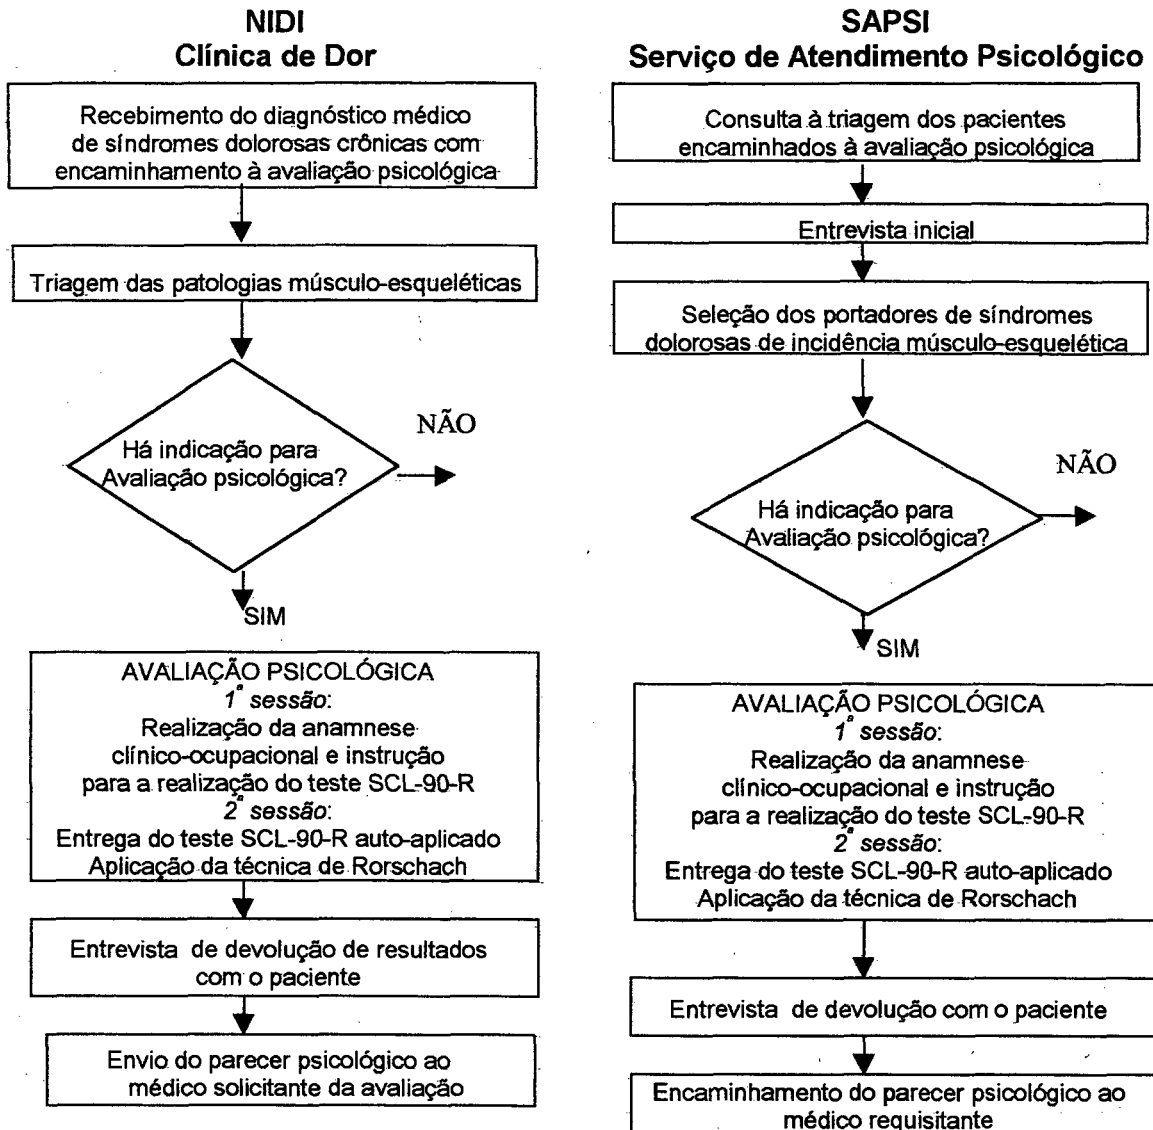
NIDI
Clínica de Dor

Recebimento do diagnóstico médico de síndromes dolorosas crônicas com encaminhamento à avaliação psicológica

Triagem das patologias músculo-esqueléticas

Há indicação para Avaliação psicológica?

NÃO

SIM

AVALIAÇÃO PSICOLÓGICA
$1^a$ sessão:
Realização da anamnese clínico-ocupacional e instrução para a realização do teste SCL-90-R
$2^a$ sessão:
Entrega do teste SCL-90-R auto-aplicado
Aplicação da técnica de Rorschach

Entrevista de devolução de resultados com o paciente

Envio do parecer psicológico ao médico solicitante da avaliação

SAPSI
Serviço de Atendimento Psicológico

Consulta à triagem dos pacientes encaminhados à avaliação psicológica

Entrevista inicial

Seleção dos portadores de síndromes dolorosas de incidência músculo-esquelética

Há indicação para Avaliação psicológica?

NÃO

SIM

AVALIAÇÃO PSICOLÓGICA
$1^a$ sessão:
Realização da anamnese clínico-ocupacional e instrução para a realização do teste SCL-90-R
$2^a$ sessão:
Entrega do teste SCL-90-R auto-aplicado
Aplicação da técnica de Rorschach

Entrevista de devolução com o paciente

Encaminhamento do parecer psicológico ao médico requisitante